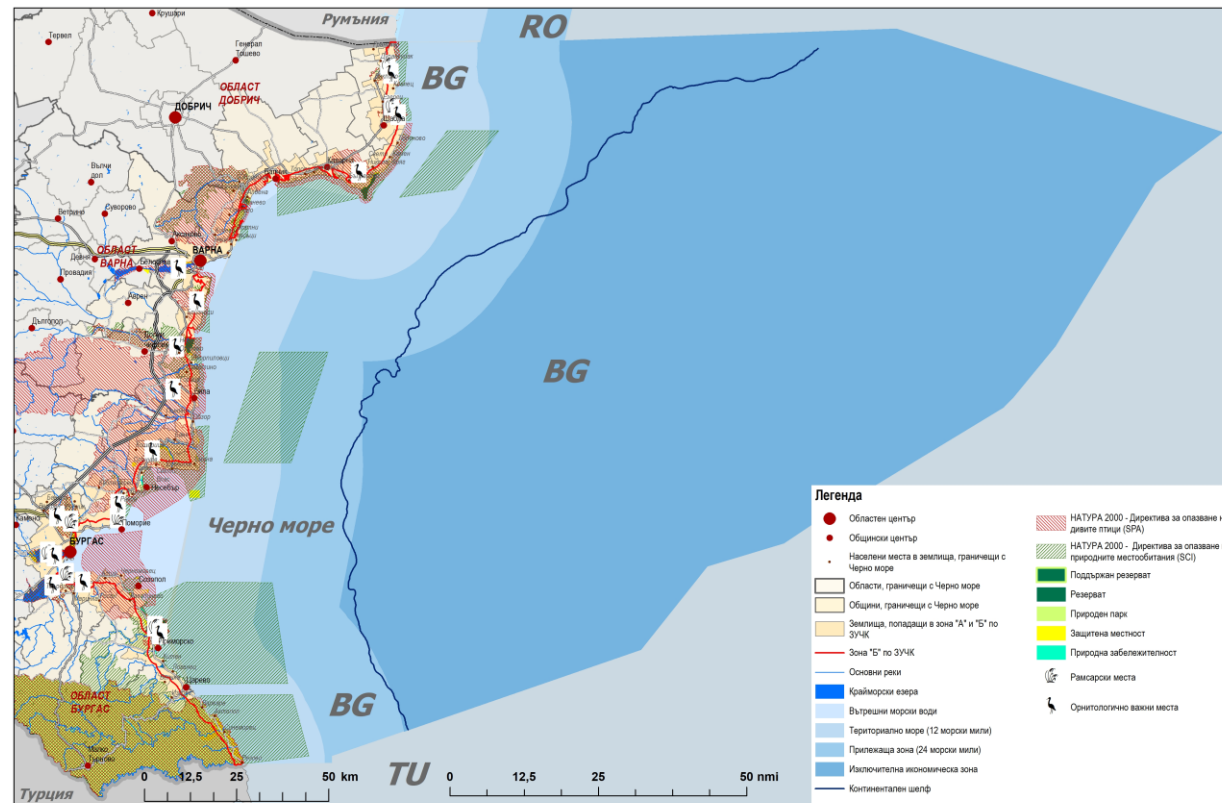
Румъния
RO
BG
Кршарен
Тервел
Генерал Тошево
ОБЛАСТ ДОБРИЧ
ДОБРИЧ
Вълчи дол
Суворово
Ветрино
ОБЛАСТ ВАРНА
ВАРНА
Провадия
Белослав
Аксаково
Каварна
Шабла
Балчик
Аврен
Долни чифлик
Бяла
Дългопол
Несебър
Поморие
Камено
БУРГАС
Созопол
Приморско
Царево
ОБЛАСТ БУРГАС
Малко Търново
Турция
BG
Черно море
BG
TU
0 12,5 25 50 km
0 12,5 25 50 nmi

Легенда
Областен център
Общински център
Населени места в землища, граничещи с Черно море
Области, граничещи с Черно море
Общини, граничещи с Черно море
Землища, попадащи в зона "А" и "Б" по ЗУЧК
Зона "Б" по ЗУЧК
Основни реки
Крайморски езера
Вътрешни морски води
Териториално море (12 морски мили)
Прилежаща зона (24 морски мили)
Изключителна икономическа зона
Континентален шелф
НАТУРА 2000 - Директива за опазване н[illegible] дивите птици (SPA)
НАТУРА 2000 - Директива за опазване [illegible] природните местообитания (SCI)
Поддържан резерват
Резерват
Природен парк
Защитена местност
Природна забележителност
Рамсарски места
Орнитологично важни места